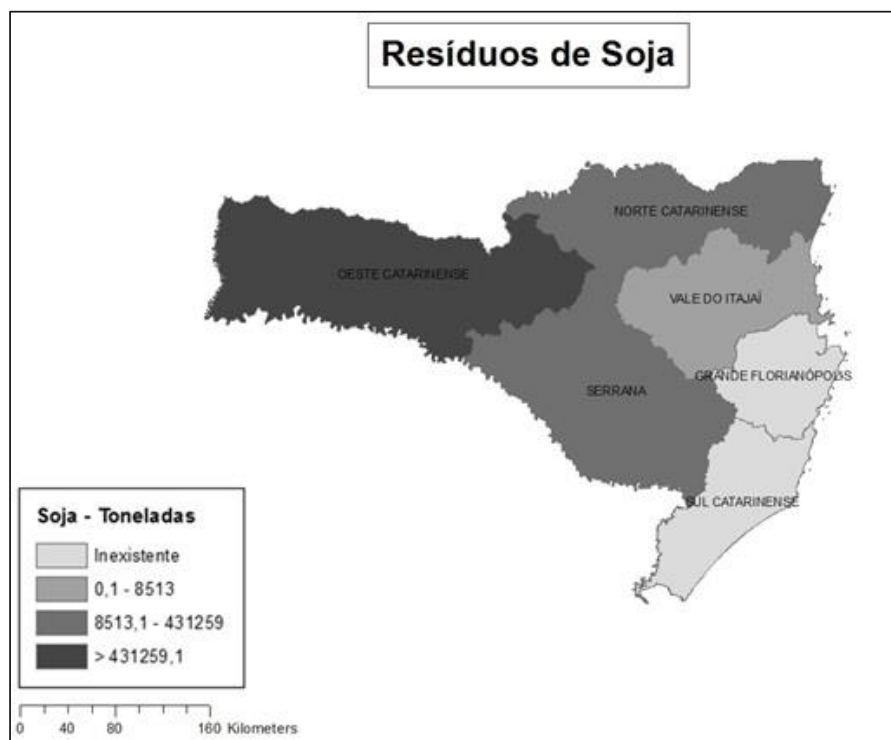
Resíduos de Soja

NORTE CATARINENSE

OESTE CATARINENSE

VALE DO ITAJAÍ

GRANDE FLORIANÓPOLIS

SERRANA

SUL CATARINENSE

Soja - Toneladas

Inexistente

0,1 - 8513

8513,1 - 431259

> 431259,1

0 40 80 160 Kilometers